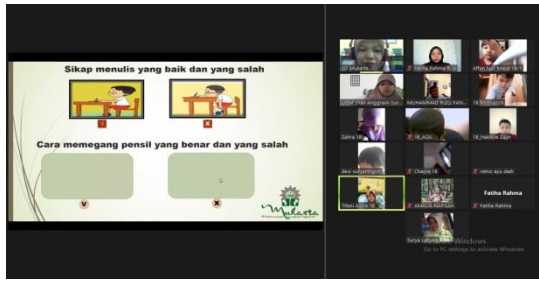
Sikap menulis yang baik dan yang salah

Cara memegang pensil yang benar dan yang salah

v

x

Mulasta

Mulasta

Fatiha Rahma R...

Affan Saif Shulla 1B(?)

UDSF Dwi Anggraini Sur...

MUHAMMAD RIZQ FAN...

1B_Rizqi(?)

Zahra 1B

1B_AQIL

1B_Habibie Zayn

devi satyaningrum

Chayra 1B

rahma ayu diah

Titani Azzia 1B

AMALIA RASYIDA

Fatiha Rahma

Fatiha Rahma

Satya Lafayan Ra...

Activate Windows
Go to PC settings to activate Windows.